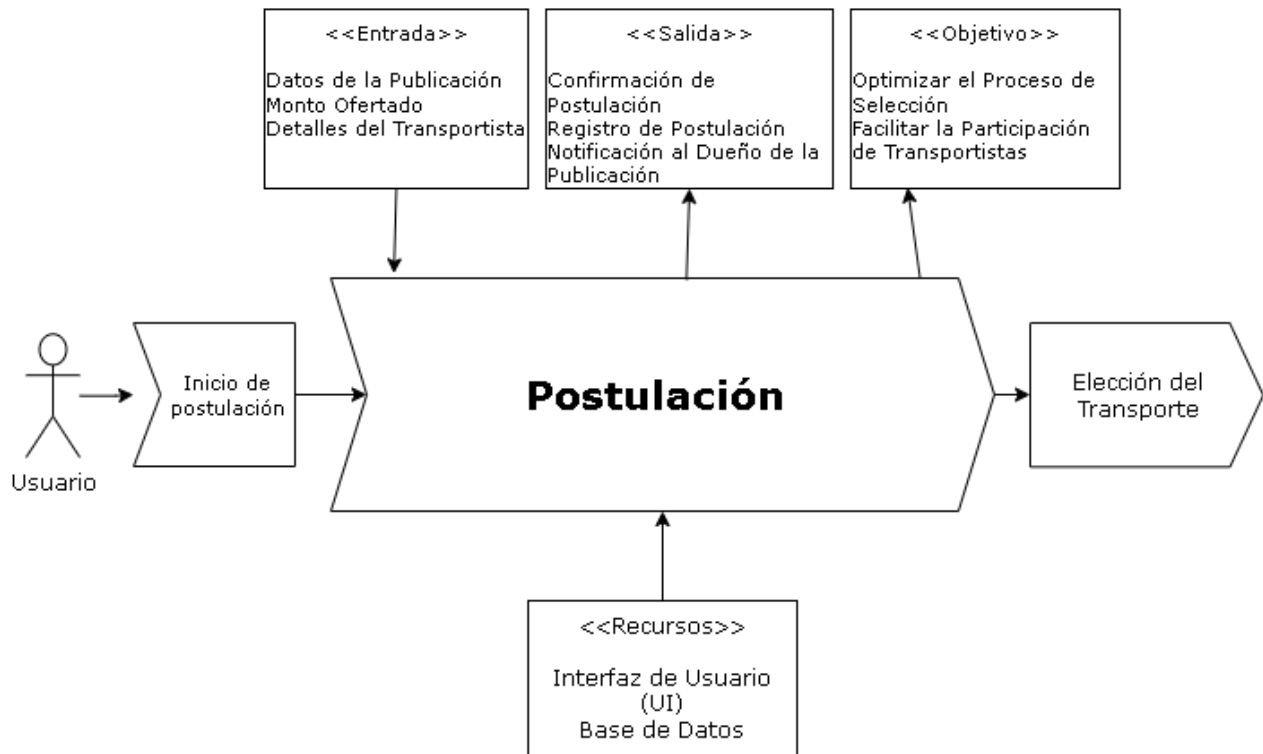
<<Entrada>>

Datos de la Publicación
Monto Ofertado
Detalles del Transportista

<<Salida>>

Confirmación de Postulación
Registro de Postulación
Notificación al Dueño de la Publicación

<<Objetivo>>

Optimizar el Proceso de Selección
Facilitar la Participación de Transportistas

Usuario

Inicio de postulación

Postulación

Elección del Transporte

<<Recursos>>

Interfaz de Usuario (UI)
Base de Datos